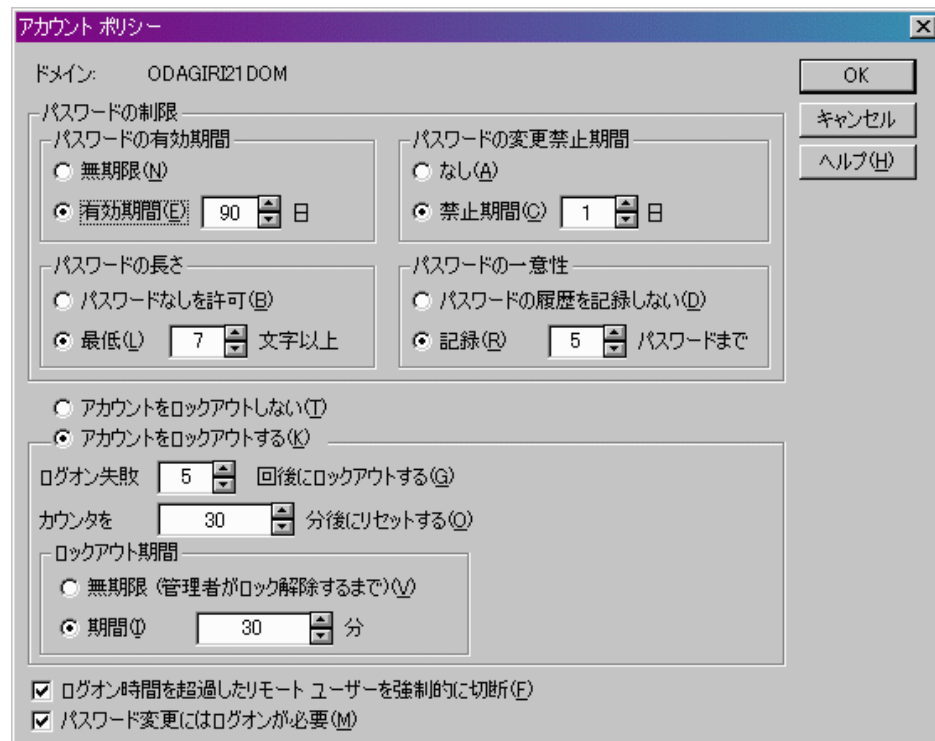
アカウント ポリシー

ドメイン: ODAGIRI21DOM

OK
キャンセル
ヘルプ(H)

パスワードの制限

パスワードの有効期間
無期限(N)
有効期間(E) 90 日

パスワードの変更禁止期間
なし(A)
禁止期間(C) 1 日

パスワードの長さ
パスワードなしを許可(B)
最低(L) 7 文字以上

パスワードの一意性
パスワードの履歴を記録しない(D)
記録(R) 5 パスワードまで

アカウントをロックアウトしない(T)
アカウントをロックアウトする(K)

ログオン失敗 5 回後にロックアウトする(G)
カウンタを 30 分後にリセットする(O)

ロックアウト期間
無期限 (管理者がロック解除するまで)(V)
期間(I) 30 分

ログオン時間を超過したリモート ユーザーを強制的に切断(F)
パスワード変更にはログオンが必要(M)